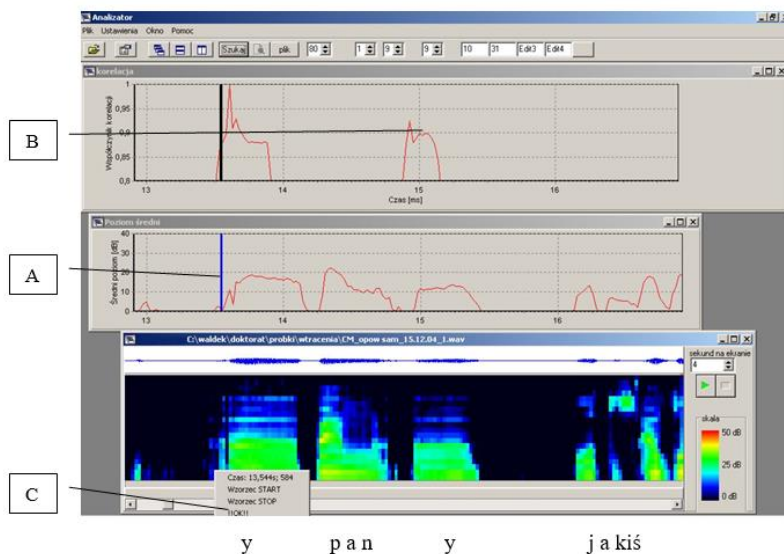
Analizator
Plik Ustawienia Okno Pomoc
Szukaj plik 80 1 9 9 10 31 Edit3 Edit4

korelacja
1
0,95
0,9
0,85
0,8
Współczynnik korelacji
13 14 15 16
Czas [ms]

B

Poziom średni
40
30
20
10
0
Średni poziom [dB]
13 14 15 16

A

C:\waldek\doktorat\probki\wtracenia\CM_opow sam_15.12.04_1.wav
sekund na ekranie
4
skala
50 dB
25 dB
0 dB

Czas: 13,544s; 584
Wzorzec START
Wzorzec STOP
!!OK!!

C

y pan y jakiś